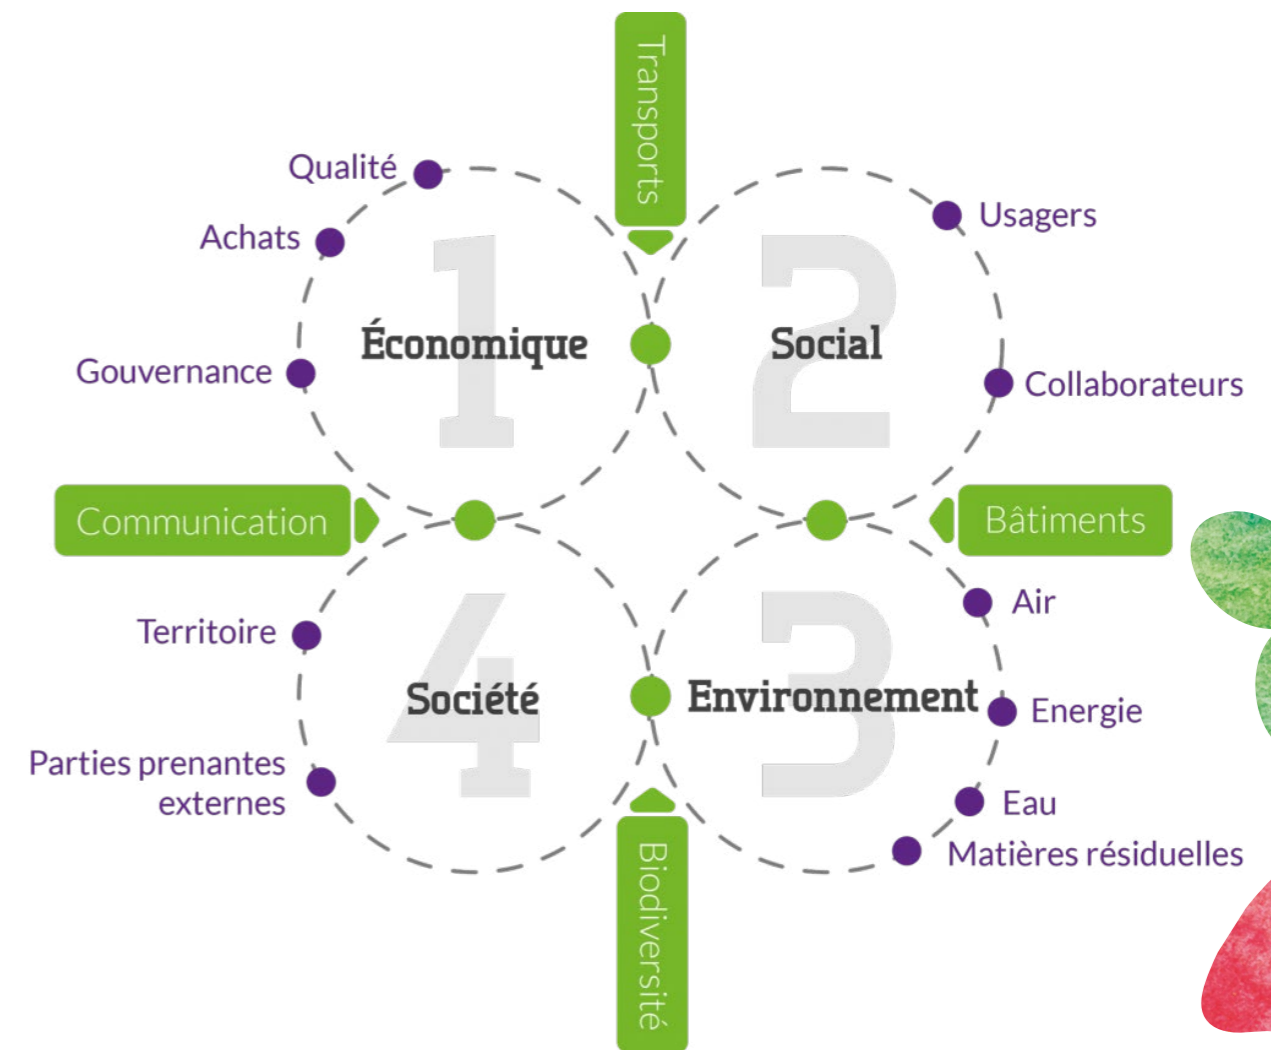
Transports

Qualité
Achats
Gouvernance

1
Économique

2
Social

Usagers
Collaborateurs

Communication

Bâtiments

Territoire
Parties prenantes externes

4
Société

3
Environnement

Air
Energie
Eau
Matières résiduelles

Biodiversité